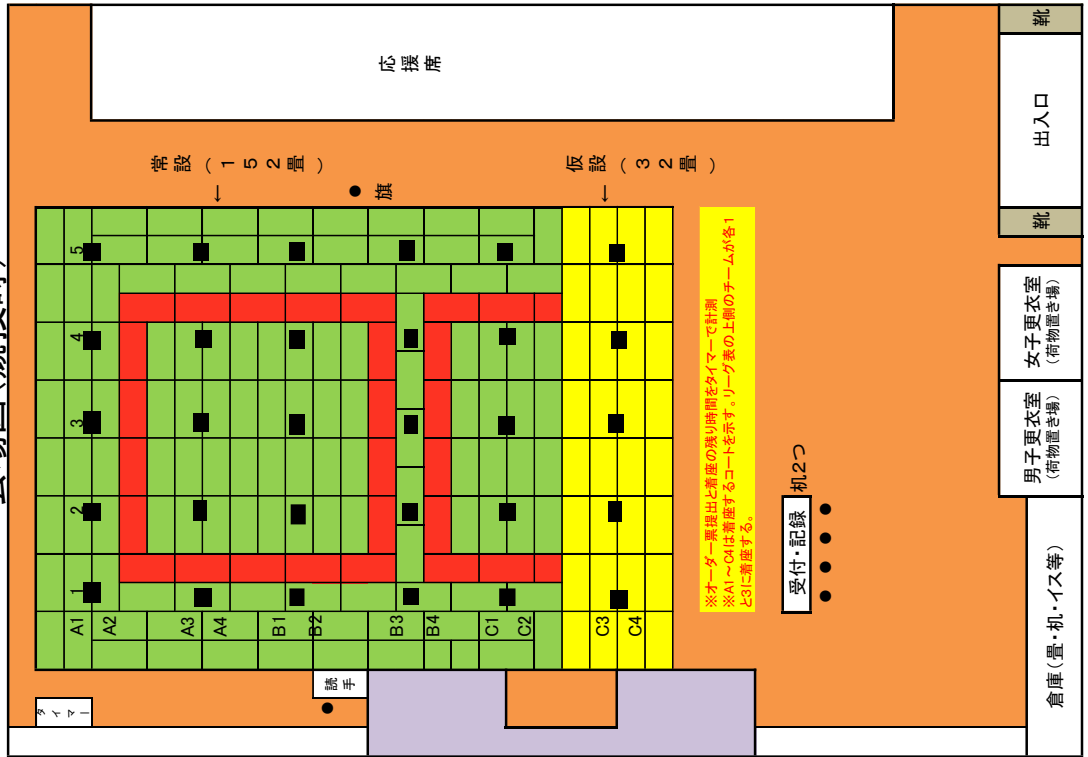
応援席

常設（152畳）
↓

● 旗

仮設（32畳）
↓

靴

出入口

靴

女子更衣室
（荷物置き場）

男子更衣室
（荷物置き場）

倉庫（畳・机・イス等）

※オーダー票提出と着座の残り時間をタイマーで計測
※A1～C4は着座するコートを示す。リーグ表の上側のチームが各1と3に着座する。

机2つ
受付・記録
●
●
●
●

5
4
3
2
1

A1 A2 A3 A4 B1 B2 B3 B4 C1 C2 C3 C4

読手
●

タイマー